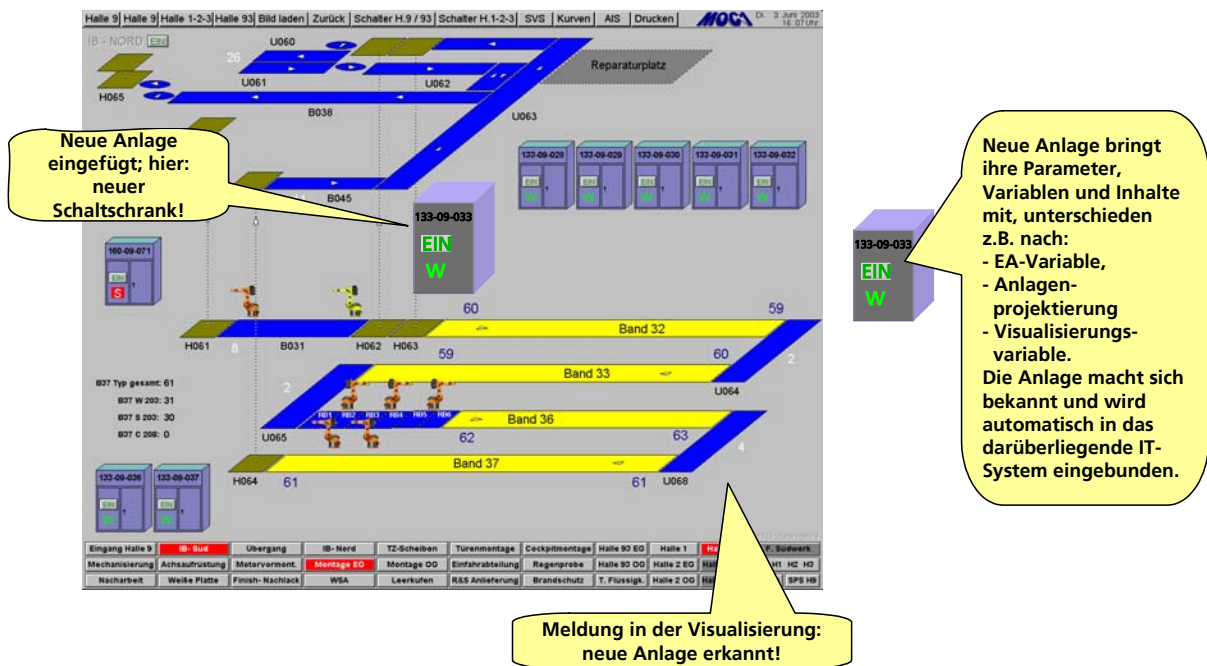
Halle 9 | Halle 9 | Halle 1-2-3 | Halle 93 | Bild laden | Zurück | Schalter H.9 / 93 | Schalter H.1-2-3 | SVS | Kurven | AIS | Drucken | MOCA Di. 3 Juni 2003 16:07Uhr

IB - NORD EIN

26 U060

U061 U062

Reparaturplatz

H065

B038

U063

Neue Anlage eingefügt; hier: neuer Schaltschrank!

133-09-028 133-09-029 133-09-030 133-09-031 133-09-032

B045

133-09-033
EIN
W

160-09-071
EIN
S

60 59

H061 B031 H062 H063 Band 32

59 60

Band 33

B37 Typ gesamt: 61
B37 W 203: 31
B37 S 203: 30
B37 C 208: 0

U064

Band 36

U065 62 63

Band 37

133-09-036 133-09-037

H064 61 61 U068

Neue Anlage bringt ihre Parameter, Variablen und Inhalte mit, unterschieden z.B. nach:
- EA-Variable,
- Anlagenprojektierung
- Visualisierungsvariable.
Die Anlage macht sich bekannt und wird automatisch in das darüberliegende IT-System eingebunden.

133-09-033
EIN
W

| Eingang Halle 9 | IB- Sud | Übergang | IB- Nord | TZ-Scheiben | Türenmontage | Cockpitmontage | Halle 93 EG | Halle 1 | Ha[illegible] | F. Sudwerk |
|---|---|---|---|---|---|---|---|---|---|---|
| Mechanisierung | Achsaufrüstung | Motorvorment. | Montage EG | Montage OG | Einfahrabteilung | Regenprobe | Halle 93 OG | Halle 2 EG | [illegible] | H1 H2 H3 |
| Nacharbeit | Weiße Platte | Finish- Nachlack | WSA | Leerkufen | R&S Anlieferung | Brandschutz | T. Flüssigk. | Halle 2 OG | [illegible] | SPS H9 |

Meldung in der Visualisierung: neue Anlage erkannt!